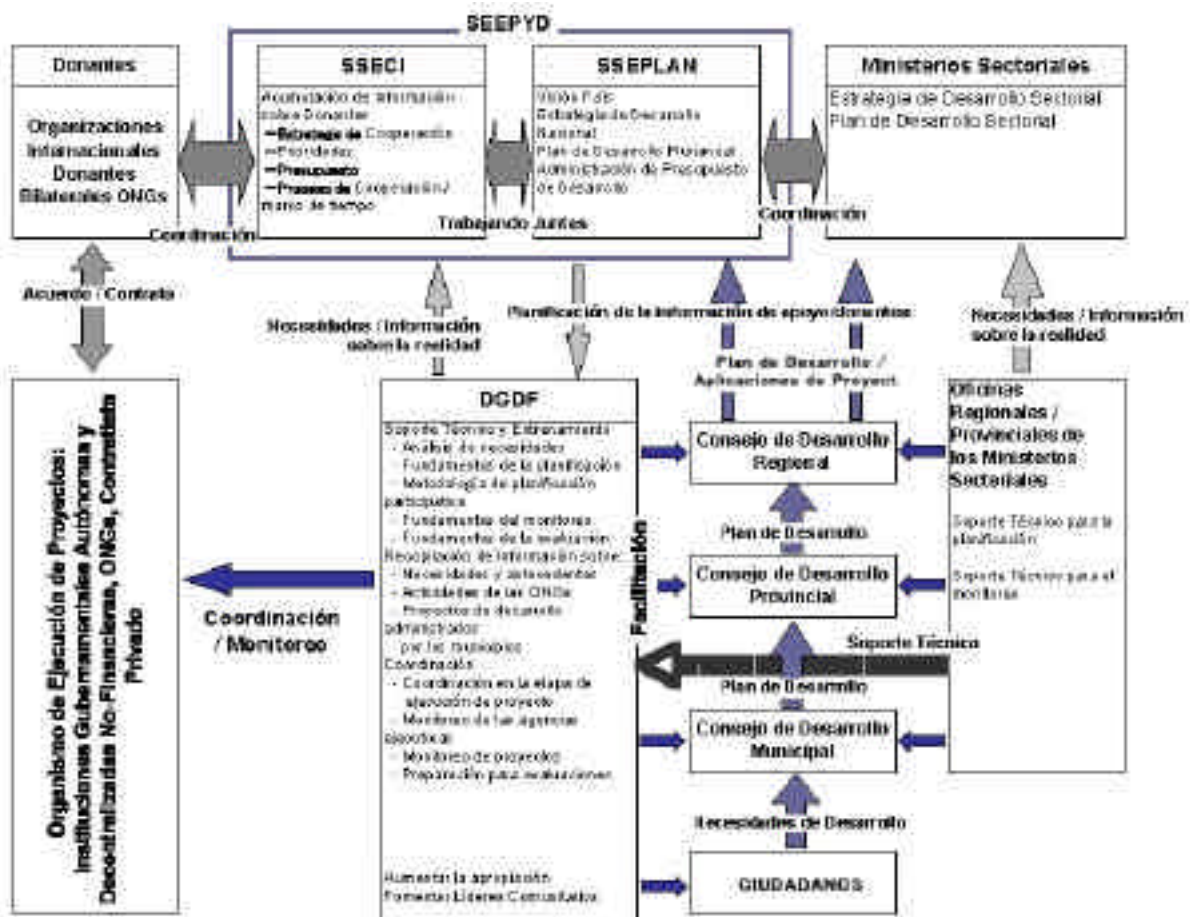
SEEPYD

Donantes

Organizaciones Internacionales Donantes Bilaterales ONGs

Coordinación

SSECI

Acumulación de información sobre Donantes
—Estrategia de Cooperación
—Prioridades
—Presupuesto
—Proceso de Cooperación / marco de tiempo

Trabajando Juntos

SSEPLAN

Visión País
Estrategia de Desarrollo Nacional
Plan de Desarrollo Provincial
Administración de Presupuesto de Desarrollo

Coordinación

Ministerios Sectoriales

Estrategia de Desarrollo Sectorial
Plan de Desarrollo Sectorial

Acuerdo / Contrato

Necesidades / Información sobre la realidad

Planificación de la información de apoyo/donantes

Plan de Desarrollo / Aplicaciones de Proyect

Necesidades / Información sobre la realidad

Organismo de Ejecución de Proyectos: Instituciones Gubernamentales Autónomas y Descentralizadas No-Financieras, ONGs, Contratista Privado

Coordinación / Monitoreo

DGDF

Soporte Técnico y Entrenamiento
- Análisis de necesidades
- Fundamentos de la planificación
- Metodología de planificación participativa
- Fundamentos del monitoreo
- Fundamentos de la evaluación
Recopilación de información sobre:
- Necesidades y antecedentes
- Actividades de las ONGs
- Proyectos de desarrollo administrados por los municipios
Coordinación
- Coordinación en la etapa de ejecución de proyecto
- Monitoreo de las agencias ejecutoras
- Monitoreo de proyectos
- Preparación para evaluaciones

Aumentar la apropiación
Fomentar Líderes Comunitarios

Facilitación

Consejo de Desarrollo Regional

Plan de Desarrollo

Consejo de Desarrollo Provincial

Soporte Técnico

Plan de Desarrollo

Consejo de Desarrollo Municipal

Necesidades de Desarrollo

CIUDADANOS

Oficinas Regionales / Provinciales de los Ministerios Sectoriales

Soporte Técnico para la planificación

Soporte Técnico para el monitoreo